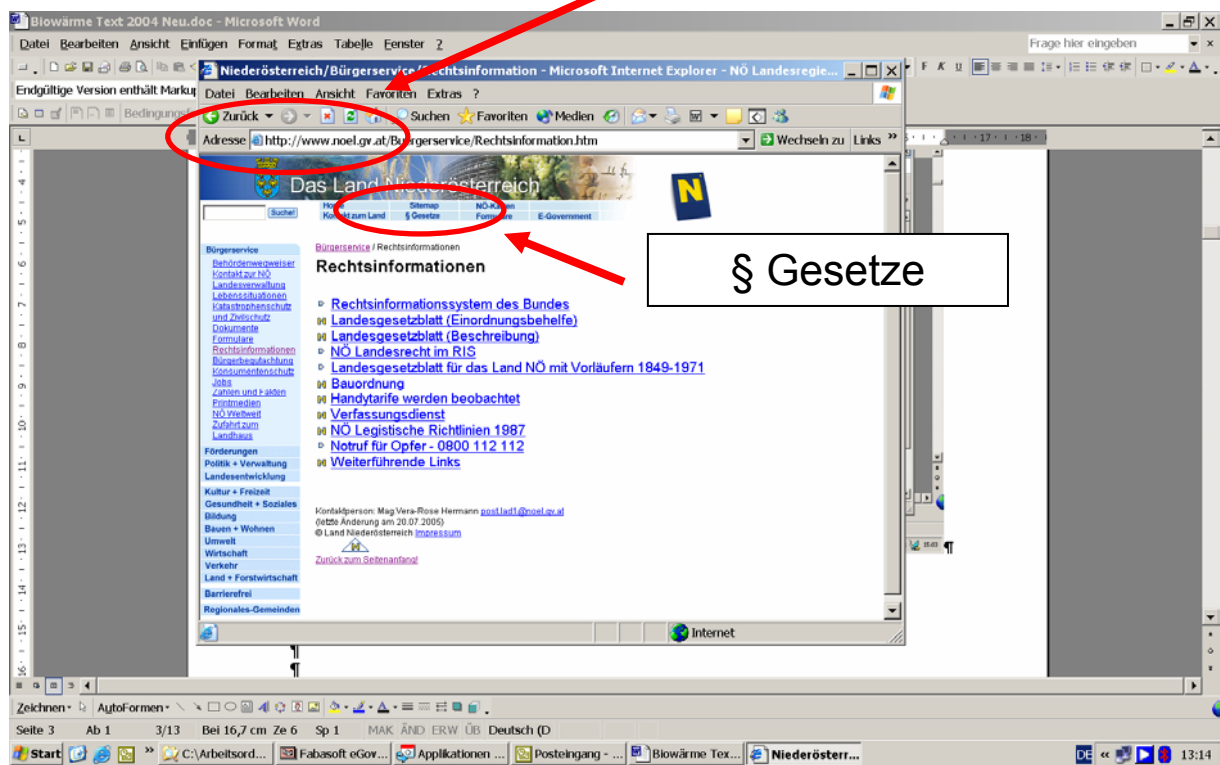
Biowärme Text 2004 Neu.doc - Microsoft Word

Datei Bearbeiten Ansicht Einfügen Format Extras Tabelle Fenster ?

Frage hier eingeben

Endgültige Version enthält Markup

Bedingungsf

Niederösterreich/Bürgerservice/Rechtsinformation - Microsoft Internet Explorer - NÖ Landesregie...

Datei Bearbeiten Ansicht Favoriten Extras ?

Zurück Suchen Favoriten Medien

Adresse http://www.noel.gv.at/Bürgerservice/Rechtsinformation.htm

Wechseln zu Links

Das Land Niederösterreich

Suche!

Home Sitemap NÖ-Karten
Kontakt zum Land § Gesetze Formulare E-Government

§ Gesetze

Bürgerservice
Behördenwegweiser
Kontakt zur NÖ Landesverwaltung
Lebenssituationen
Katastrophenschutz und Zivilschutz
Dokumente
Formulare
Rechtsinformationen
Bürgerbegutachtung
Konsumentenschutz
Jobs
Zahlen und Fakten
Printmedien
NÖ Weltweit
Zufahrt zum Landhaus
Förderungen
Politik + Verwaltung
Landesentwicklung
Kultur + Freizeit
Gesundheit + Soziales
Bildung
Bauen + Wohnen
Umwelt
Wirtschaft
Verkehr
Land + Forstwirtschaft
Barrierefrei
Regionales-Gemeinden

Bürgerservice / Rechtsinformationen

Rechtsinformationen

Rechtsinformationssystem des Bundes
Landesgesetzblatt (Einordnungsbehelfe)
Landesgesetzblatt (Beschreibung)
NÖ Landesrecht im RIS
Landesgesetzblatt für das Land NÖ mit Vorläufern 1849-1971
Bauordnung
Handytarife werden beobachtet
Verfassungsdienst
NÖ Legistische Richtlinien 1987
Notruf für Opfer - 0800 112 112
Weiterführende Links

Kontaktperson: Mag.Vera-Rose Hermann post.lad1@noel.gv.at
(letzte Änderung am 20.07.2005)
© Land Niederösterreich Impressum

Zurück zum Seitenanfang!

Internet

Zeichnen AutoFormen

Seite 3 Ab 1 3/13 Bei 16,7 cm Ze 6 Sp 1 MAK ÄND ERW ÜB Deutsch (D

Start C:\Arbeitsord... Fabasoft eGov... Applikationen ... Posteingang - ... Biowärme Tex... Niederösterr...

DE 13:14